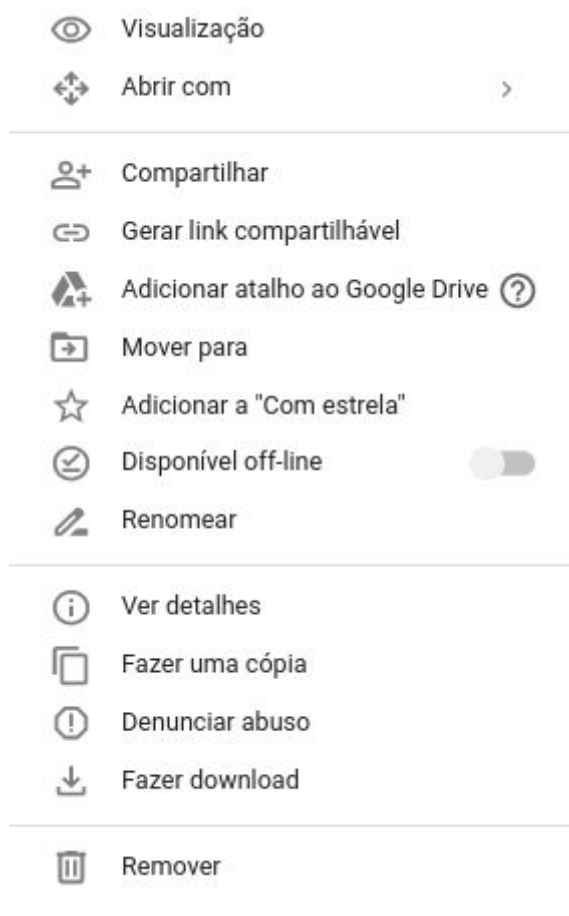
Visualização
Abrir com >

Compartilhar
Gerar link compartilhável
Adicionar atalho ao Google Drive ?
Mover para
Adicionar a "Com estrela"
Disponível off-line
Renomear

Ver detalhes
Fazer uma cópia
Denunciar abuso
Fazer download

Remover